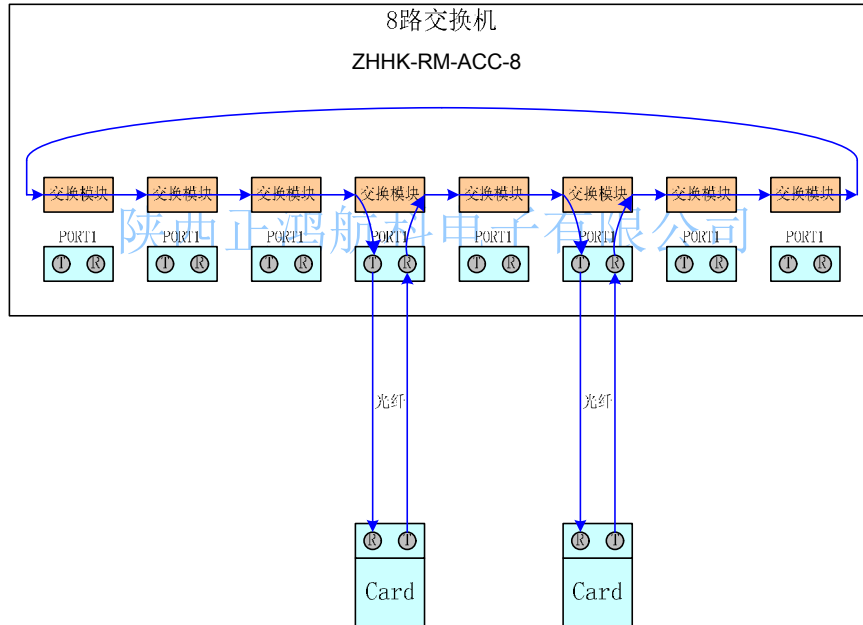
8路交换机

ZHHK-RM-ACC-8

交换模块 交换模块 交换模块 交换模块 交换模块 交换模块 交换模块 交换模块

陕西正鸿航科电子有限公司

PORT1 PORT1 PORT1 PORT1 PORT1 PORT1 PORT1 PORT1

T R T R T R T R T R T R T R T R

光纤

光纤

R T

Card

R T

Card